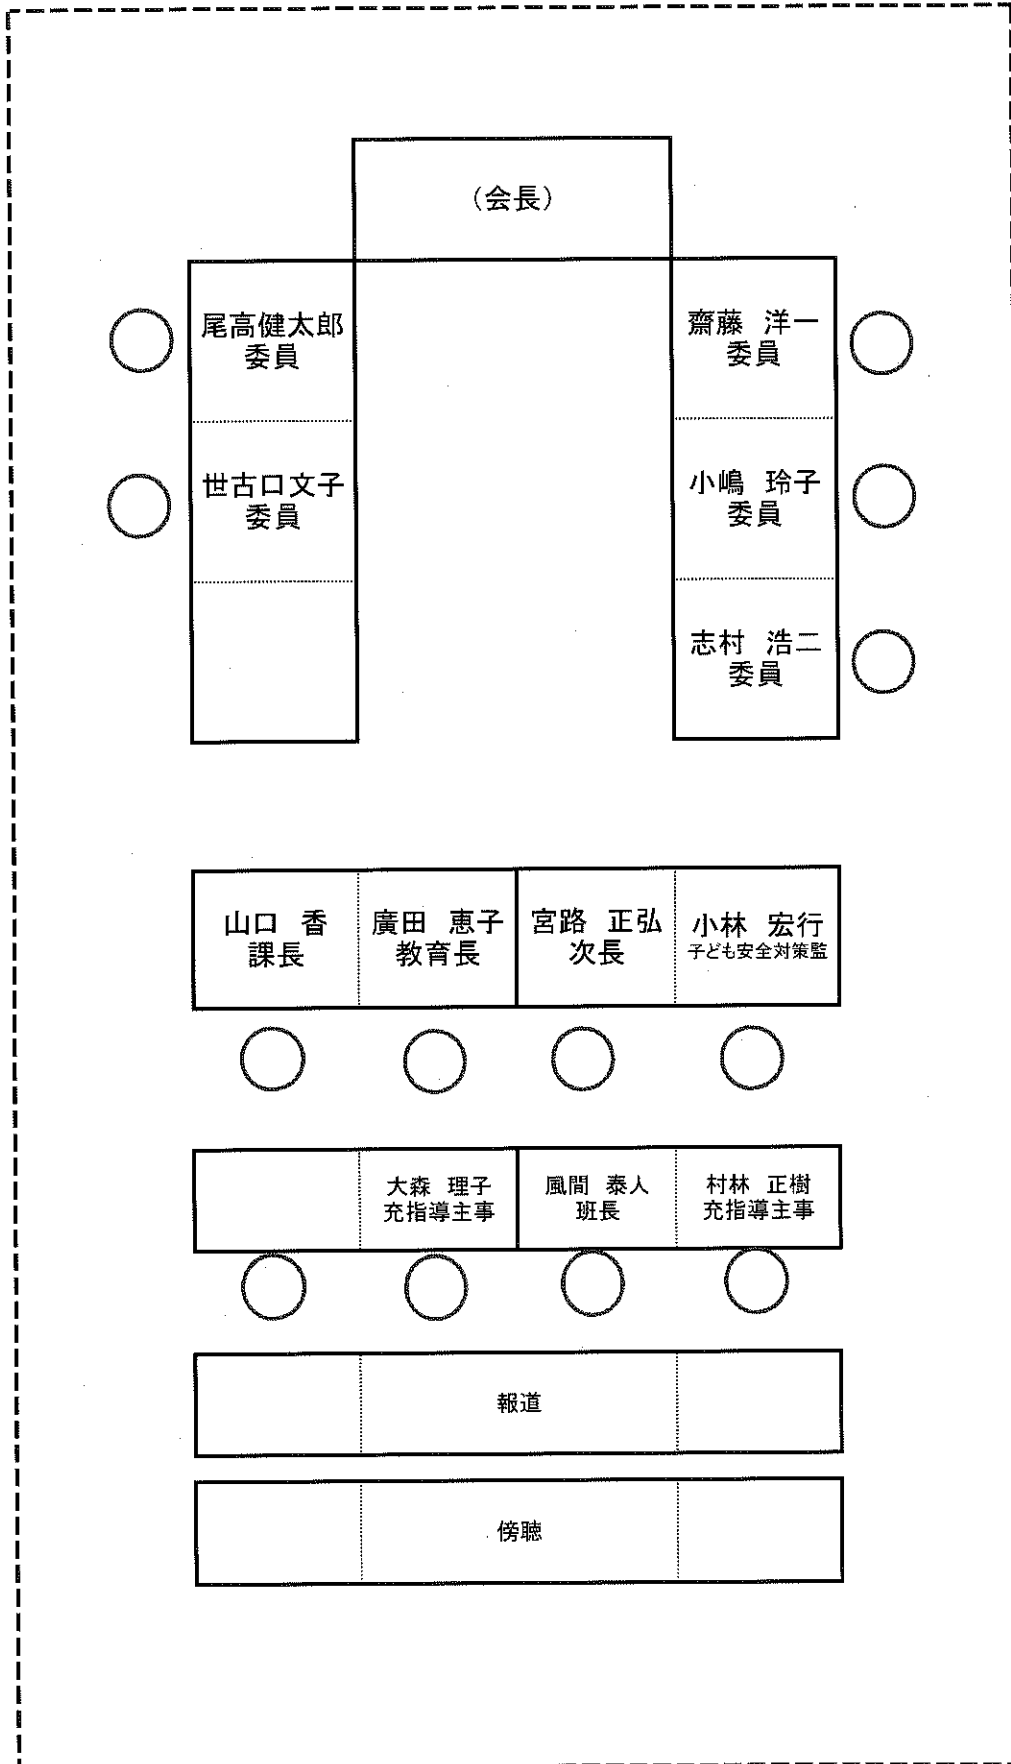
（会長）

尾高健太郎
委員

世古口文子
委員

齋藤　洋一
委員

小嶋　玲子
委員

志村　浩二
委員

| 山口　香 課長 | 廣田　恵子 教育長 | 宮路　正弘 次長 | 小林　宏行 子ども安全対策監 |
|---|---|---|---|

|  | 大森　理子 充指導主事 | 風間　泰人 班長 | 村林　正樹 充指導主事 |
|---|---|---|---|

報道

傍聴